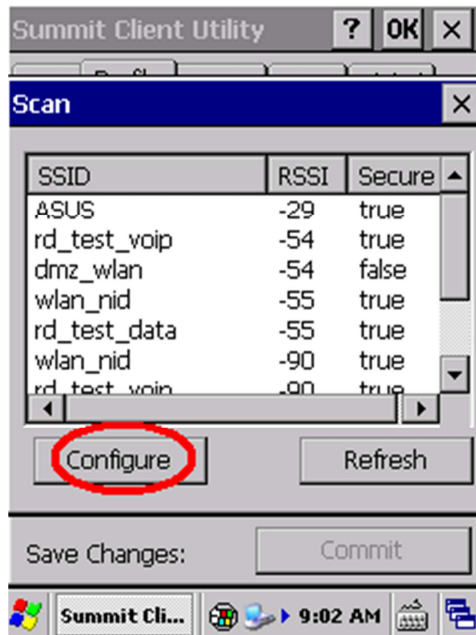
Summit Client Utility ? OK ×

Scan ×

| SSID | RSSI | Secure |
|---|---|---|
| ASUS | -29 | true |
| rd_test_voip | -54 | true |
| dmz_wlan | -54 | false |
| wlan_nid | -55 | true |
| rd_test_data | -55 | true |
| wlan_nid | -90 | true |
| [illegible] | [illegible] | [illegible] |

Configure

Refresh

Save Changes:

Commit

Summit Cli... 9:02 AM